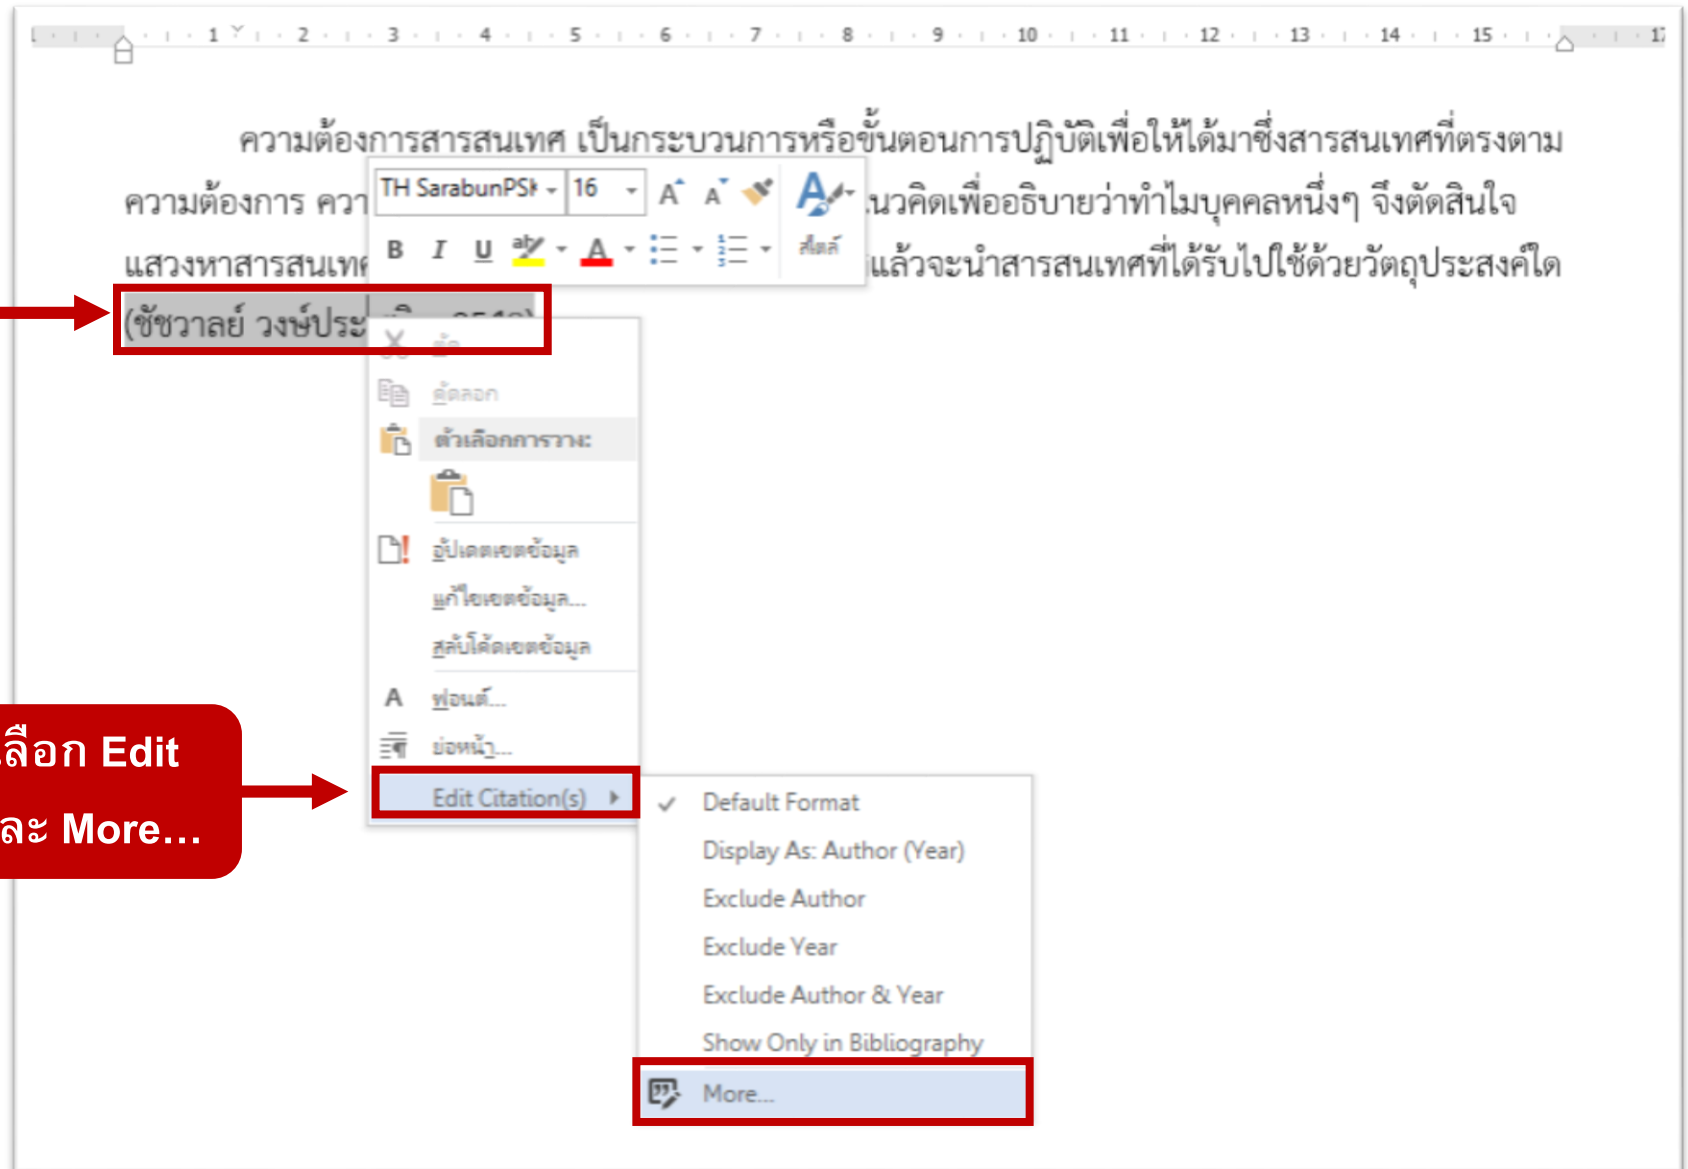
1 · 2 · 3 · 4 · 5 · 6 · 7 · 8 · 9 · 10 · 11 · 12 · 13 · 14 · 15 · 17

ความต้องการสารสนเทศ เป็นกระบวนการหรือขั้นตอนการปฏิบัติเพื่อให้ได้มาซึ่งสารสนเทศที่ตรงตามความต้องการ ควา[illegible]นวคิดเพื่ออธิบายว่าทำไมบุคคลหนึ่งๆ จึงตัดสินใจแสวงหาสารสนเท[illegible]แล้วจะนำสารสนเทศที่ได้รับไปใช้ด้วยวัตถุประสงค์ใด (ชัชวาลย์ วงษ์ประ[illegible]

TH SarabunPSK 16 A A
B I U A
สไตล์

ตัด
คัดลอก
ตัวเลือกการวาง:
อัปเดตเขตข้อมูล
แก้ไขเขตข้อมูล...
สลับโค้ดเขตข้อมูล
ฟอนต์...
ย่อหน้า...
Edit Citation(s)

Default Format
Display As: Author (Year)
Exclude Author
Exclude Year
Exclude Author & Year
Show Only in Bibliography
More...

เลือก Edit
และ More…